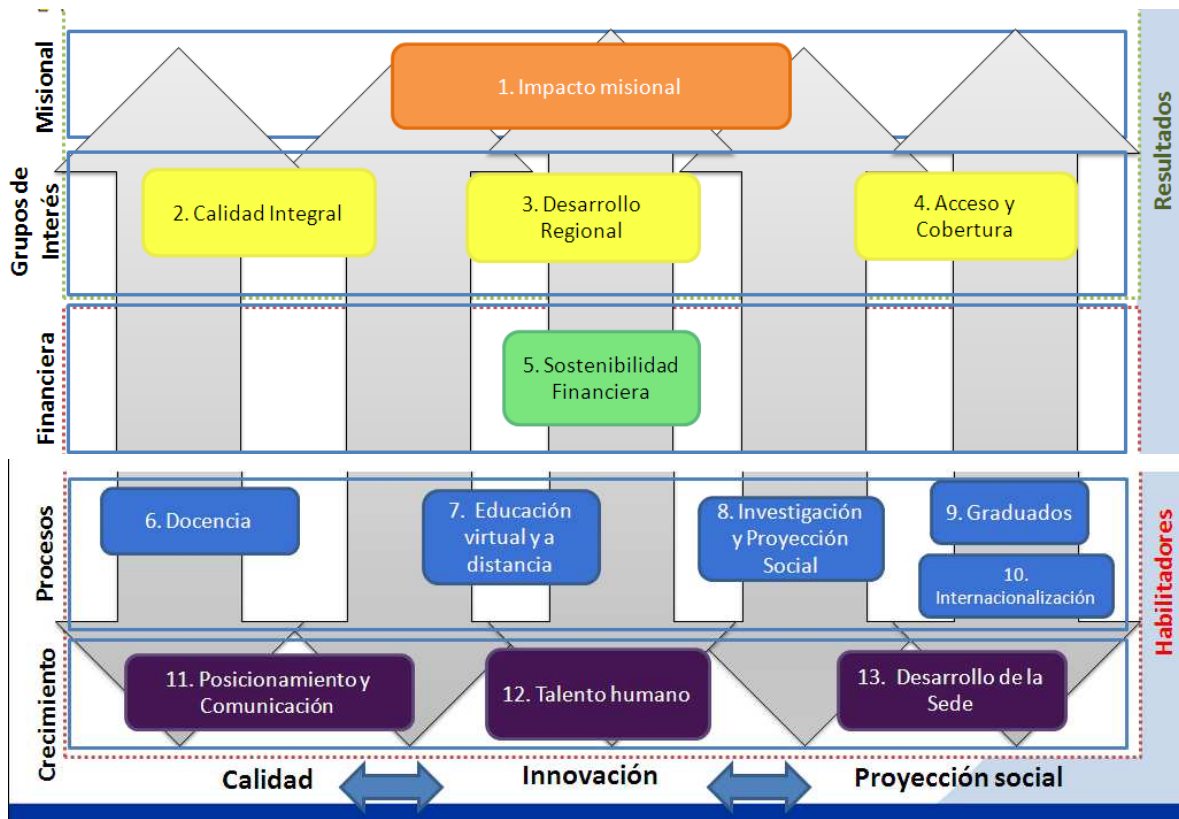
Misional

1. Impacto misional

Resultados

Grupos de Interés

2. Calidad Integral

3. Desarrollo Regional

4. Acceso y Cobertura

Financiera

5. Sostenibilidad Financiera

Procesos

6. Docencia

7. Educación virtual y a distancia

8. Investigación y Proyección Social

9. Graduados

10. Internacionalización

Habilitadores

Crecimiento

11. Posicionamiento y Comunicación

12. Talento humano

13. Desarrollo de la Sede

Calidad

Innovación

Proyección social